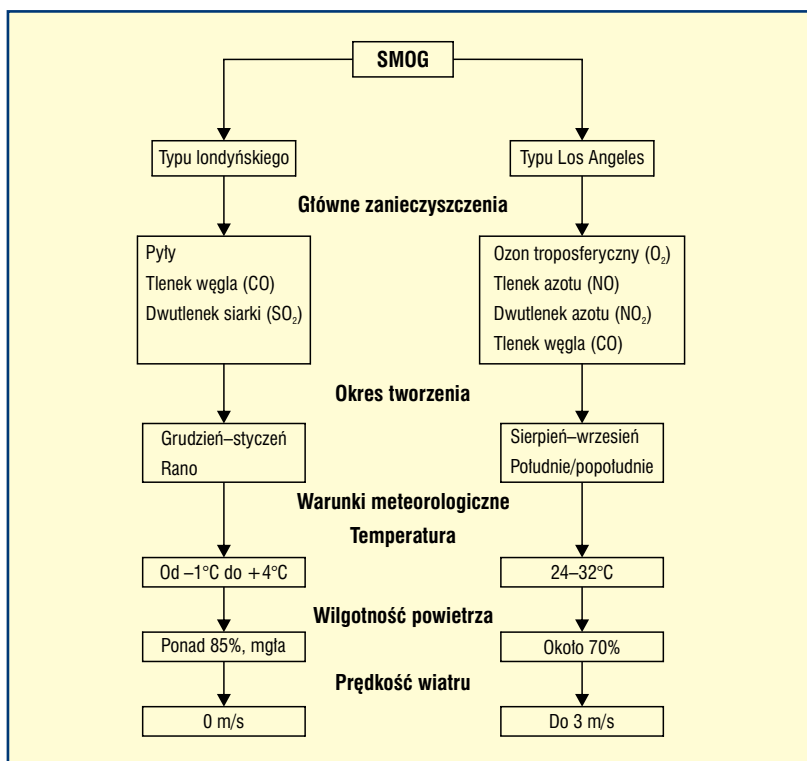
SMOG

Typu londyńskiego

Typu Los Angeles

Główne zanieczyszczenia

Pyły
Tlenek węgla (CO)
Dwutlenek siarki ($SO_2$)

Ozon troposferyczny ($O_2$)
Tlenek azotu (NO)
Dwutlenek azotu ($NO_2$)
Tlenek węgla (CO)

Okres tworzenia

Grudzień–styczeń
Rano

Sierpień–wrzesień
Południe/popołudnie

Warunki meteorologiczne

Temperatura

Od –1°C do +4°C

24–32°C

Wilgotność powietrza

Ponad 85%, mgła

Około 70%

Prędkość wiatru

0 m/s

Do 3 m/s